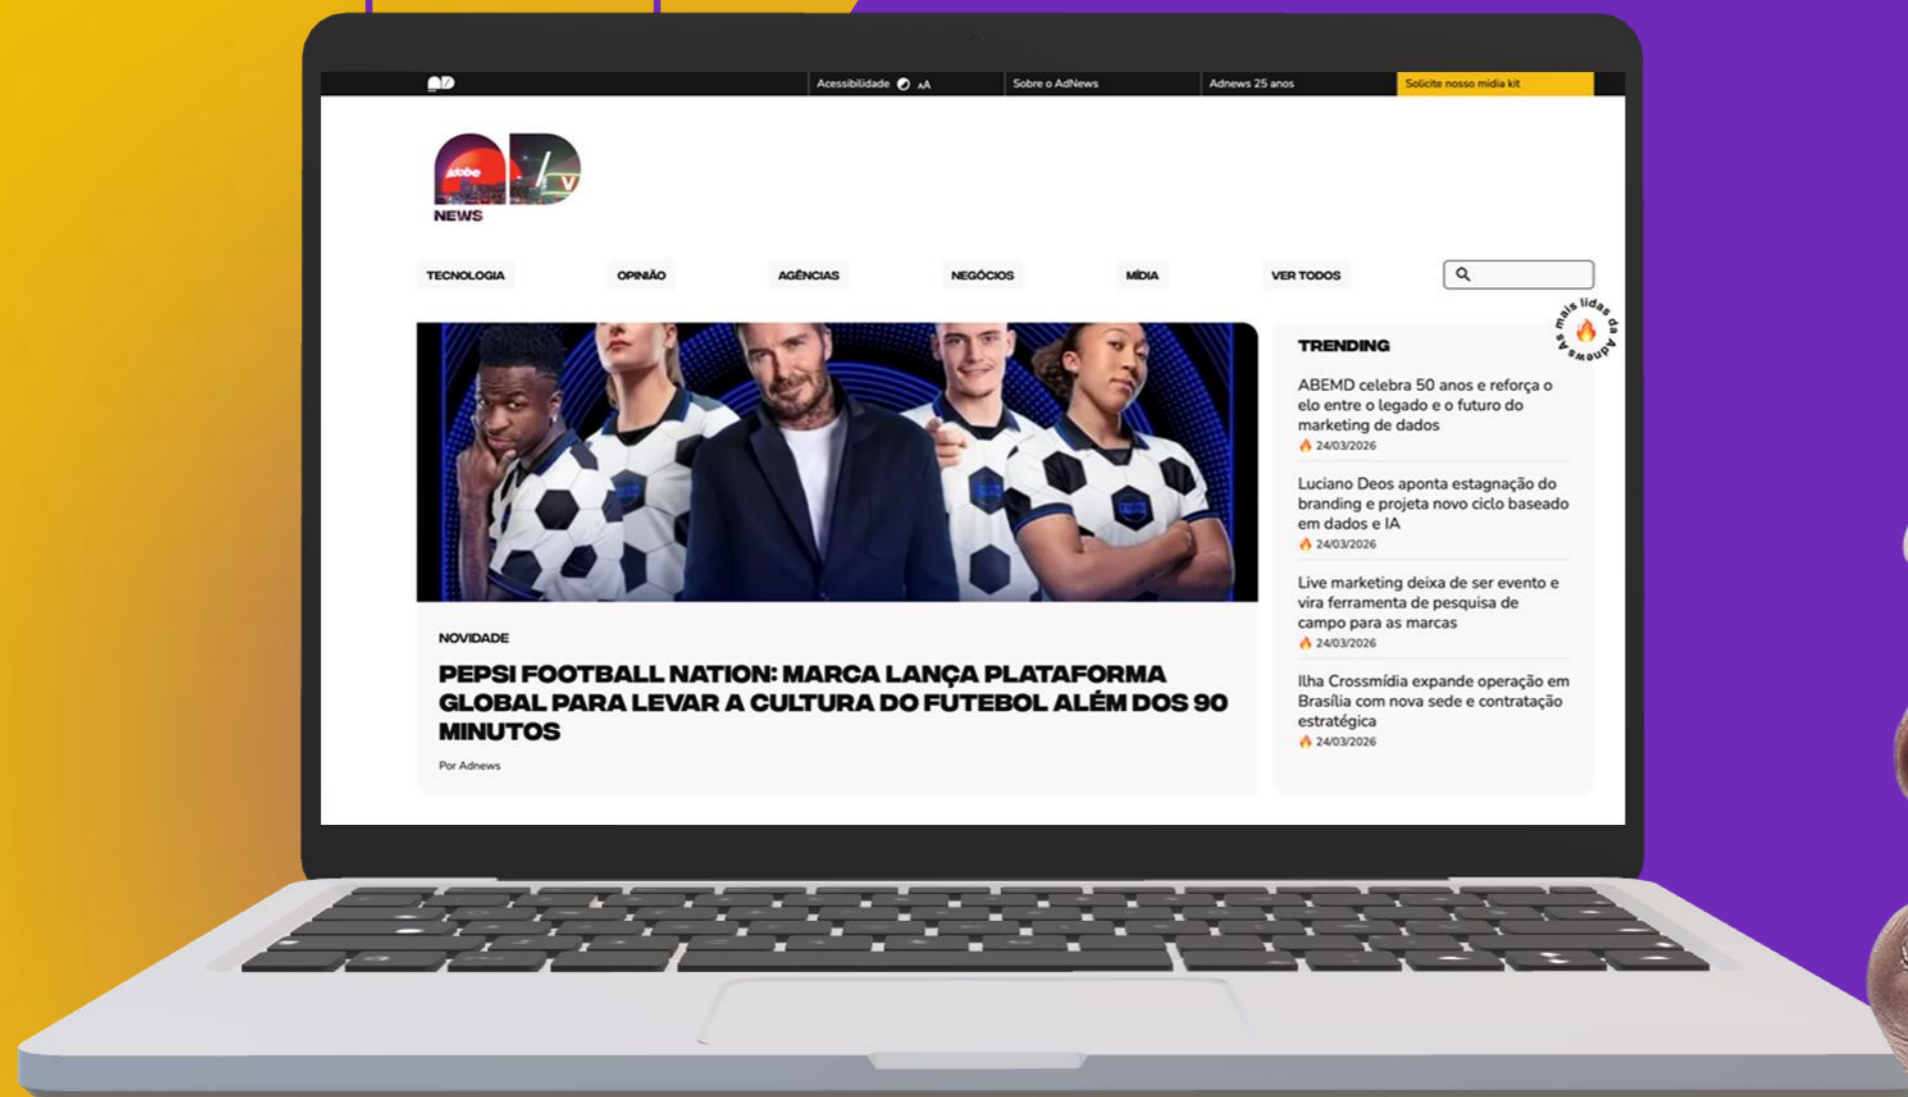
AD

Acessibilidade AA

Sobre o AdNews

Adnews 25 anos

Solicite nosso mídia kit

Adobe

V

NEWS

TECNOLOGIA

OPINIÃO

AGÊNCIAS

NEGÓCIOS

MÍDIA

VER TODOS

As mais lidas da Adnews

TRENDING

ABEMD celebra 50 anos e reforça o elo entre o legado e o futuro do marketing de dados
24/03/2026

Luciano Deos aponta estagnação do branding e projeta novo ciclo baseado em dados e IA
24/03/2026

Live marketing deixa de ser evento e vira ferramenta de pesquisa de campo para as marcas
24/03/2026

Ilha Crossmídia expande operação em Brasília com nova sede e contratação estratégica
24/03/2026

NOVIDADE

PEPSI FOOTBALL NATION: MARCA LANÇA PLATAFORMA GLOBAL PARA LEVAR A CULTURA DO FUTEBOL ALÉM DOS 90 MINUTOS

Por Adnews